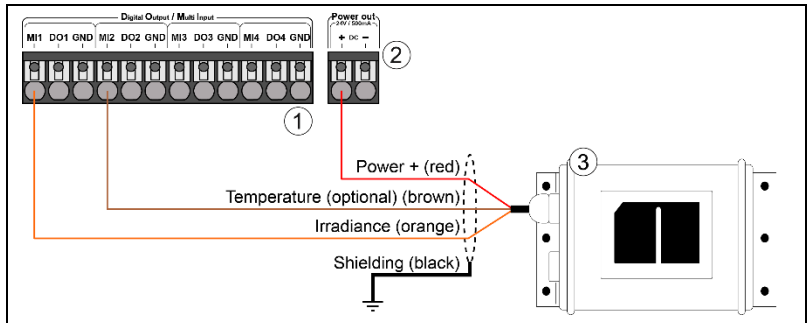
Digital Output / Multi Input

MI1 DO1 GND MI2 DO2 GND MI3 DO3 GND MI4 DO4 GND

Power out
24V / 500mA
+ DC −

1

2

3

Power + (red)

Temperature (optional) (brown)

Irradiance (orange)

Shielding (black)